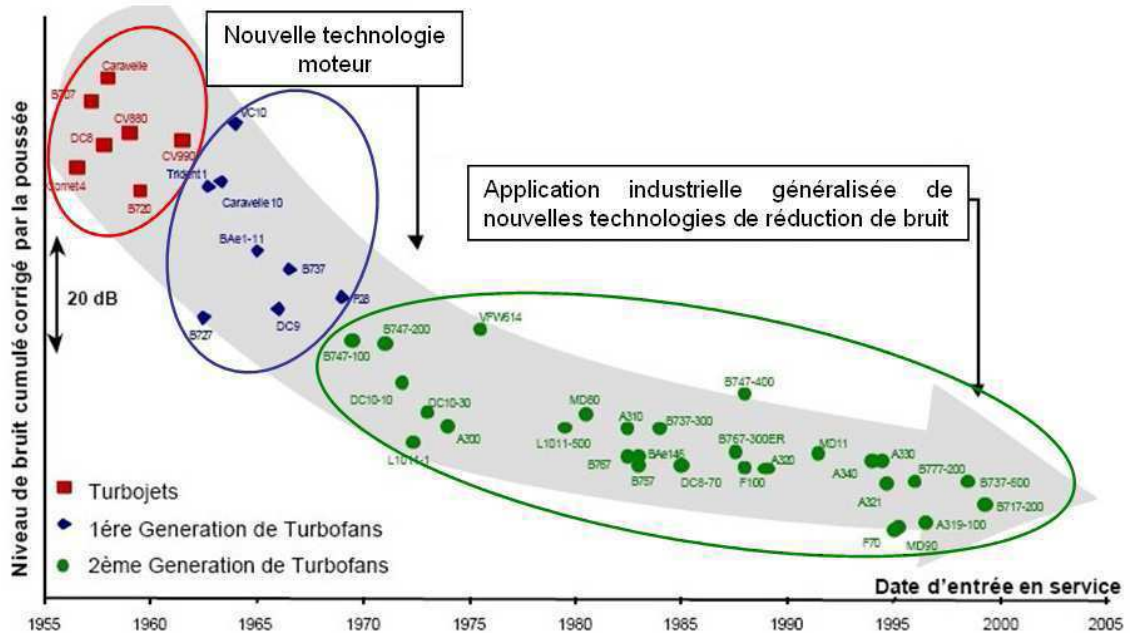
Nouvelle technologie moteur

Application industrielle généralisée de nouvelles technologies de réduction de bruit

Niveau de bruit cumulé corrigé par la poussée

20 dB

Caravelle
B707
CV880
DC8
CV990
Comet4
B720
VC10
Trident1
Caravelle 10
BAe1-11
B737
F28
B727
DC9
VFW614
B747-200
B747-100
DC10-10
DC10-30
A300
L1011-1
MD80
L1011-500
A310
B737-300
B767
BAe146
B757
DC8-70
B747-400
B767-300ER
A320
F100
MD11
A340
A330
B777-200
A321
B737-600
B717-200
F70
A319-100
MD90

Turbojets
1ére Generation de Turbofans
2ème Generation de Turbofans

Date d'entrée en service

1955 1960 1965 1970 1975 1980 1985 1990 1995 2000 2005